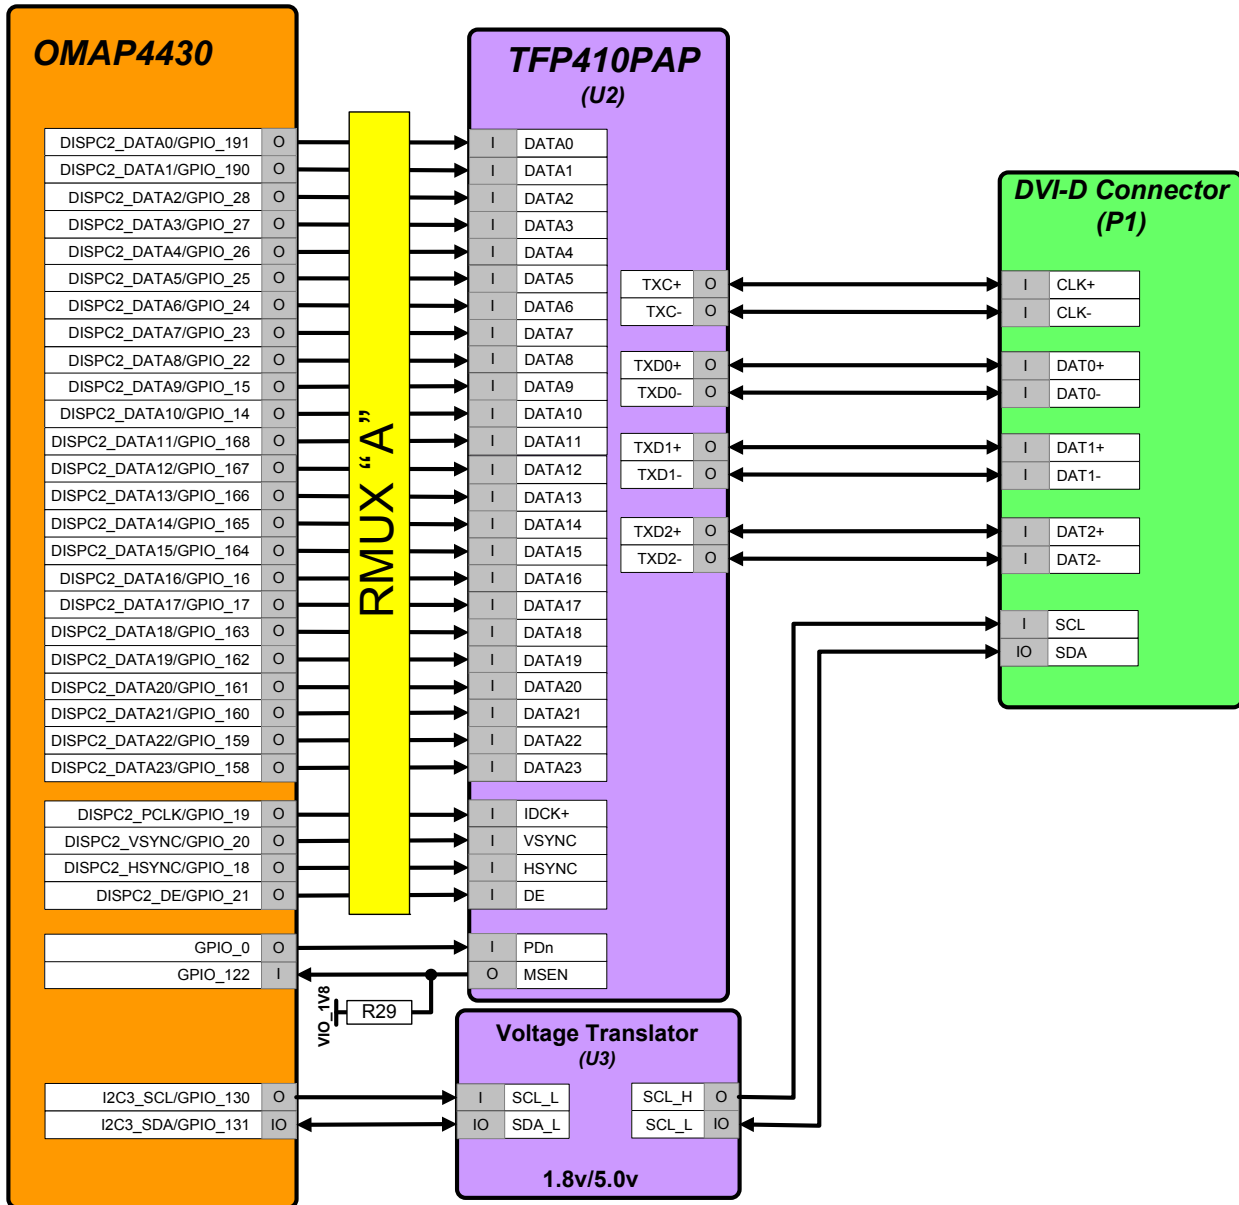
OMAP4430

DISPC2_DATA0/GPIO_191 O
DISPC2_DATA1/GPIO_190 O
DISPC2_DATA2/GPIO_28 O
DISPC2_DATA3/GPIO_27 O
DISPC2_DATA4/GPIO_26 O
DISPC2_DATA5/GPIO_25 O
DISPC2_DATA6/GPIO_24 O
DISPC2_DATA7/GPIO_23 O
DISPC2_DATA8/GPIO_22 O
DISPC2_DATA9/GPIO_15 O
DISPC2_DATA10/GPIO_14 O
DISPC2_DATA11/GPIO_168 O
DISPC2_DATA12/GPIO_167 O
DISPC2_DATA13/GPIO_166 O
DISPC2_DATA14/GPIO_165 O
DISPC2_DATA15/GPIO_164 O
DISPC2_DATA16/GPIO_16 O
DISPC2_DATA17/GPIO_17 O
DISPC2_DATA18/GPIO_163 O
DISPC2_DATA19/GPIO_162 O
DISPC2_DATA20/GPIO_161 O
DISPC2_DATA21/GPIO_160 O
DISPC2_DATA22/GPIO_159 O
DISPC2_DATA23/GPIO_158 O

DISPC2_PCLK/GPIO_19 O
DISPC2_VSYNC/GPIO_20 O
DISPC2_HSYNC/GPIO_18 O
DISPC2_DE/GPIO_21 O

GPIO_0 O
GPIO_122 I

I2C3_SCL/GPIO_130 O
I2C3_SDA/GPIO_131 IO

RMUX “A”

TFP410PAP
(U2)

I DATA0
I DATA1
I DATA2
I DATA3
I DATA4
I DATA5
I DATA6
I DATA7
I DATA8
I DATA9
I DATA10
I DATA11
I DATA12
I DATA13
I DATA14
I DATA15
I DATA16
I DATA17
I DATA18
I DATA19
I DATA20
I DATA21
I DATA22
I DATA23

I IDCK+
I VSYNC
I HSYNC
I DE

I PDn
O MSEN

TXC+ O
TXC- O
TXD0+ O
TXD0- O
TXD1+ O
TXD1- O
TXD2+ O
TXD2- O

VIO_1V8
R29

DVI-D Connector
(P1)

I CLK+
I CLK-
I DAT0+
I DAT0-
I DAT1+
I DAT1-
I DAT2+
I DAT2-
I SCL
IO SDA

Voltage Translator
(U3)
I SCL_L
IO SDA_L
SCL_H O
SCL_L IO
1.8v/5.0v